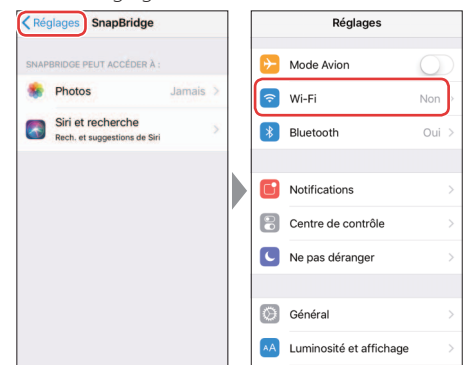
< Réglages SnapBridge

SNAPBRIDGE PEUT ACCÉDER À :

Photos Jamais >

Siri et recherche
Rech. et suggestions de Siri >

Réglages

Mode Avion

Wi-Fi Non >

Bluetooth Oui >

Notifications >

Centre de contrôle >

Ne pas déranger >

Général >

Luminosité et affichage >